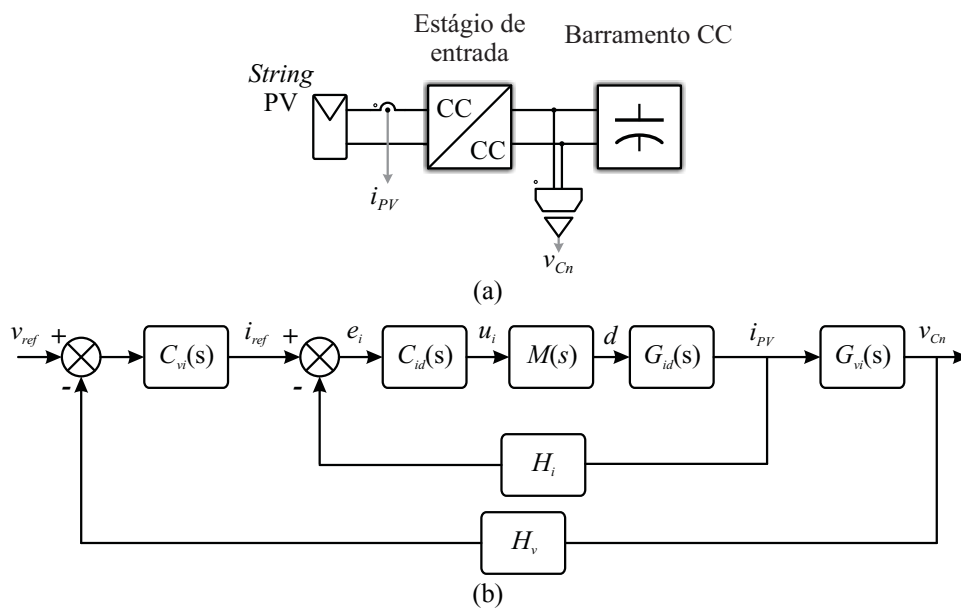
Estágio de entrada

Barramento CC

*String* PV

CC

CC

$i_{PV}$

$v_{Cn}$

(a)

$v_{ref}$ + - $C_{vi}(s)$ $i_{ref}$ + - $e_i$ $C_{id}(s)$ $u_i$ $M(s)$ $d$ $G_{id}(s)$ $i_{PV}$ $G_{vi}(s)$ $v_{Cn}$

$H_i$

$H_v$

(b)